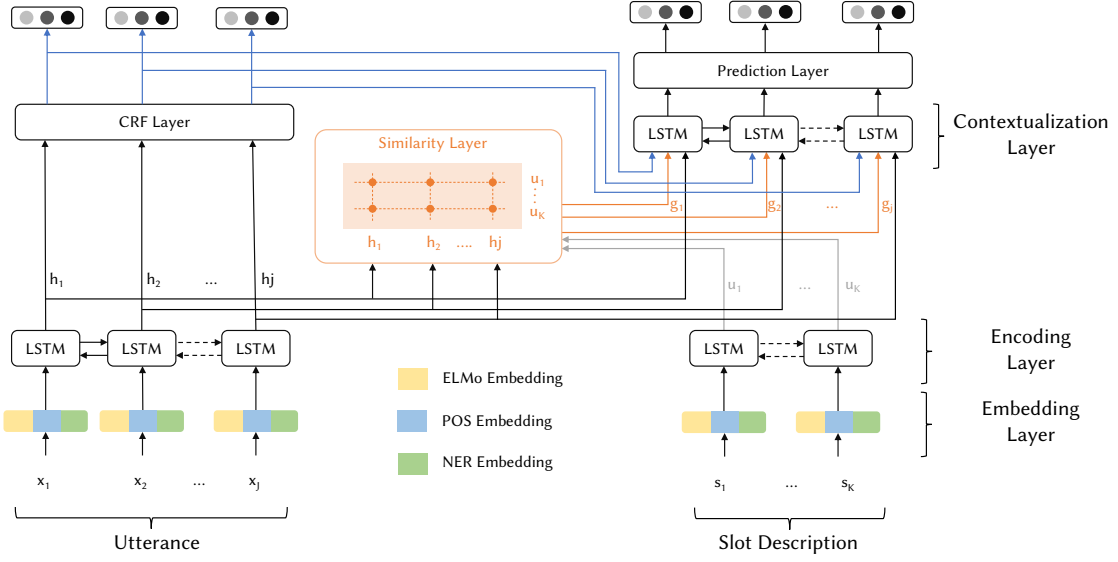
Prediction Layer

CRF Layer

LSTM LSTM LSTM

Contextualization Layer

Similarity Layer

$u_1$
⋮
$u_K$

$h_1$ $h_2$ .... hj

$g_1$ $g_2$ ... $g_J$

$h_1$ $h_2$ ... hj

$u_1$ ... $u_K$

LSTM LSTM LSTM

LSTM LSTM

Encoding Layer

ELMo Embedding

POS Embedding

NER Embedding

Embedding Layer

$x_1$ $x_2$ ... $x_J$

$s_1$ ... $s_K$

Utterance

Slot Description